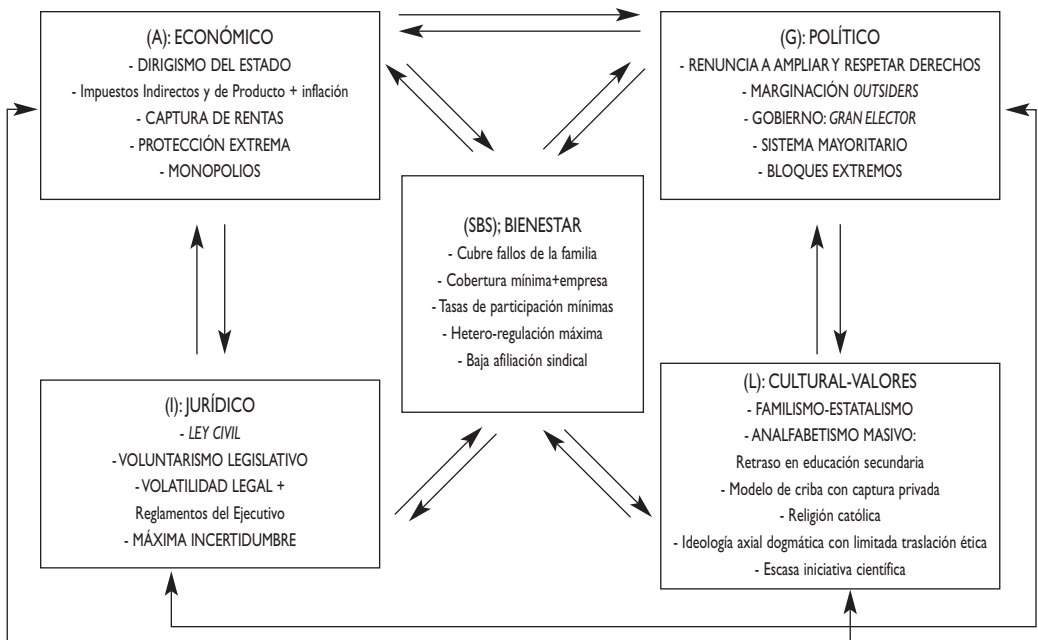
(A): ECONÓMICO
- DIRIGISMO DEL ESTADO
- Impuestos Indirectos y de Producto + inflación
- CAPTURA DE RENTAS
- PROTECCIÓN EXTREMA
- MONOPOLIOS

(G): POLÍTICO
- RENUNCIA A AMPLIAR Y RESPETAR DERECHOS
- MARGINACIÓN *OUTSIDERS*
- GOBIERNO: *GRAN ELECTOR*
- SISTEMA MAYORITARIO
- BLOQUES EXTREMOS

(SBS); BIENESTAR
- Cubre fallos de la familia
- Cobertura mínima+empresa
- Tasas de participación mínimas
- Hetero-regulación máxima
- Baja afiliación sindical

(I): JURÍDICO
- *LEY CIVIL*
- VOLUNTARISMO LEGISLATIVO
- VOLATILIDAD LEGAL +
Reglamentos del Ejecutivo
- MÁXIMA INCERTIDUMBRE

(L): CULTURAL-VALORES
- FAMILISMO-ESTATALISMO
- ANALFABETISMO MASIVO:
Retraso en educación secundaria
- Modelo de criba con captura privada
- Religión católica
- Ideología axial dogmática con limitada traslación ética
- Escasa iniciativa científica